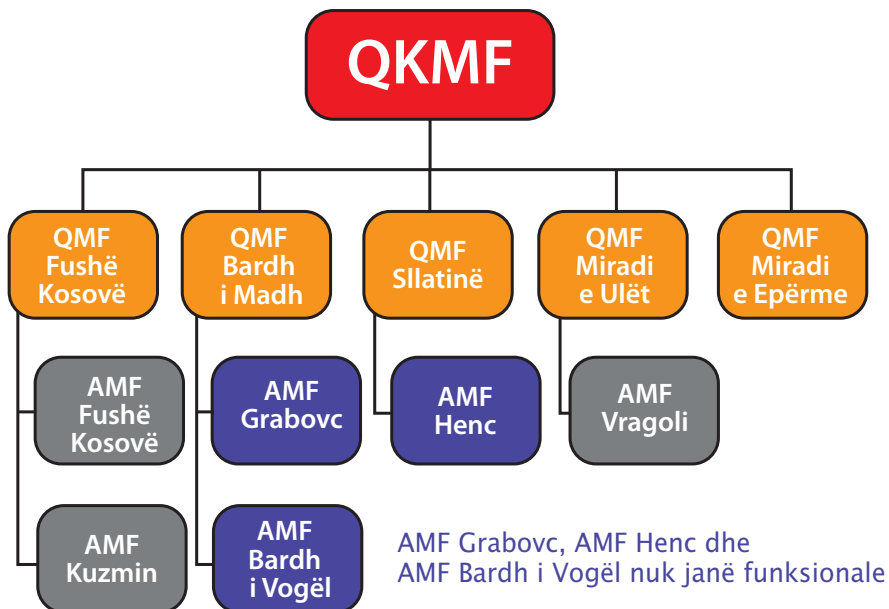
QKMF

QMF Fushë Kosovë

QMF Bardh i Madh

QMF Sllatinë

QMF Miradi e Ulët

QMF Miradi e Epërme

AMF Fushë Kosovë

AMF Kuzmin

AMF Grabovc

AMF Bardh i Vogël

AMF Henc

AMF Vragoli

AMF Grabovc, AMF Henc dhe AMF Bardh i Vogël nuk janë funksionale